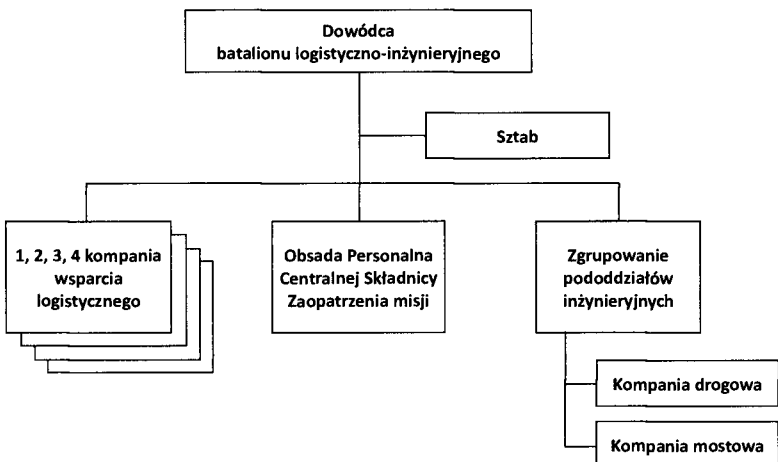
Dowódca
batalionu logistyczno-inżynieryjnego

Sztab

1, 2, 3, 4 kompania wsparcia logistycznego

Obsada Personalna Centralnej Składnicy Zaopatrzenia misji

Zgrupowanie pododdziałów inżynieryjnych

Kompania drogowa

Kompania mostowa